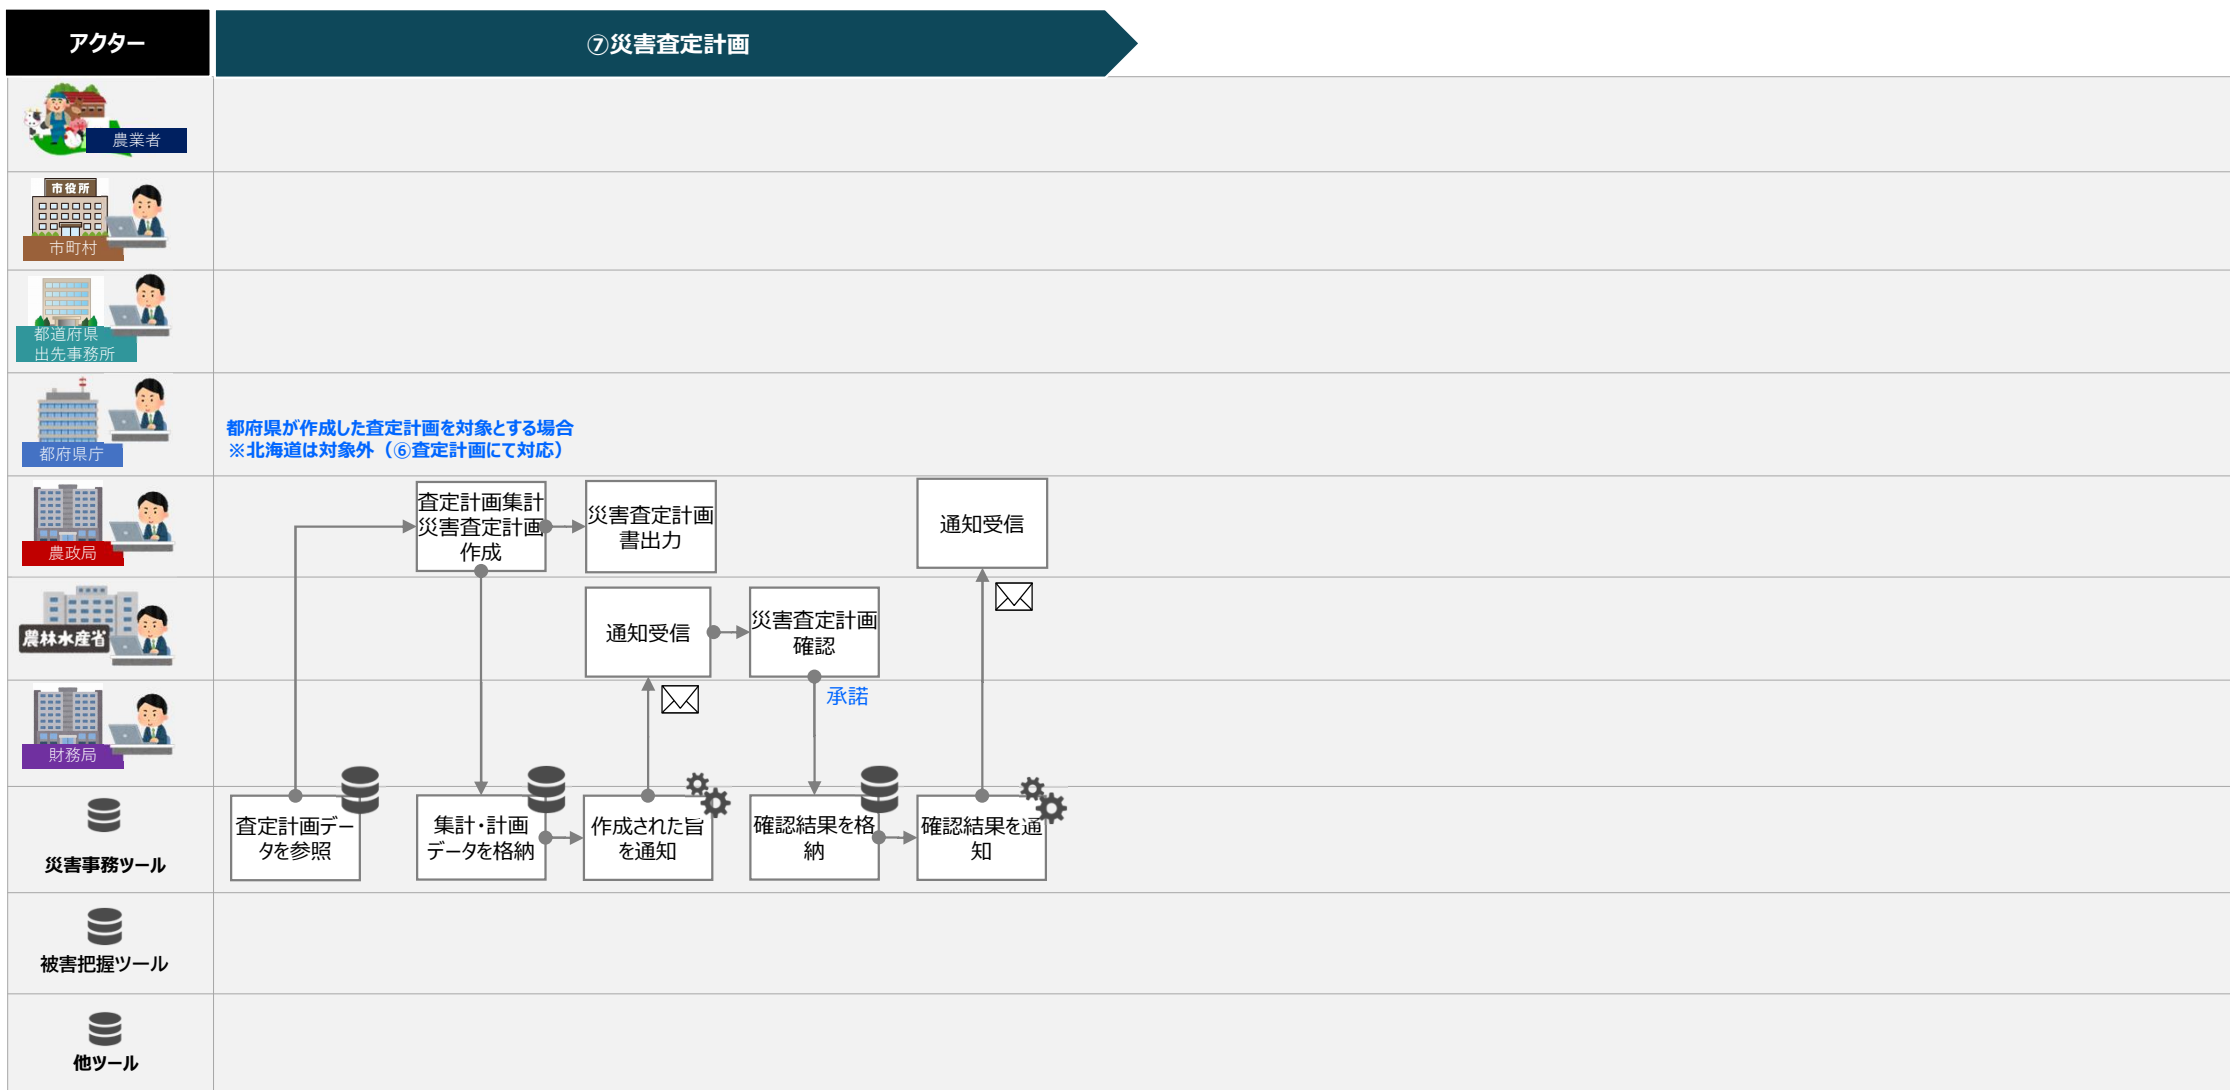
アクター

⑦災害査定計画

農業者

市役所
市町村

都道府県
出先事務所

都道府県庁

都府県が作成した査定計画を対象とする場合
※北海道は対象外（⑥査定計画にて対応）

農政局

査定計画集計
災害査定計画
作成

災害査定計画
書出力

通知受信

農林水産省

通知受信

災害査定計画
確認

承諾

財務局

災害事務ツール

査定計画データを参照

集計・計画データを格納

作成された旨を通知

確認結果を格納

確認結果を通知

被害把握ツール

他ツール